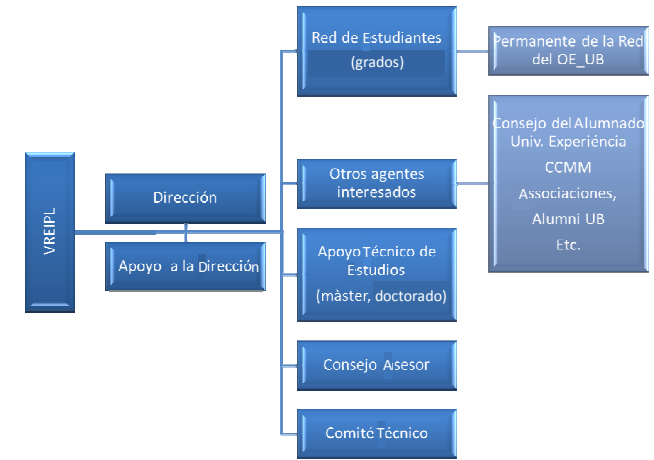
VREIPL

Dirección

Apoyo a la Dirección

Red de Estudiantes (grados)

Otros agentes interesados

Apoyo Técnico de Estudios (màster, doctorado)

Consejo Asesor

Comité Técnico

Permanente de la Red del OE_UB

Consejo del Alumnado
Univ. Experiència
CCMM
Associaciones,
Alumni UB
Etc.